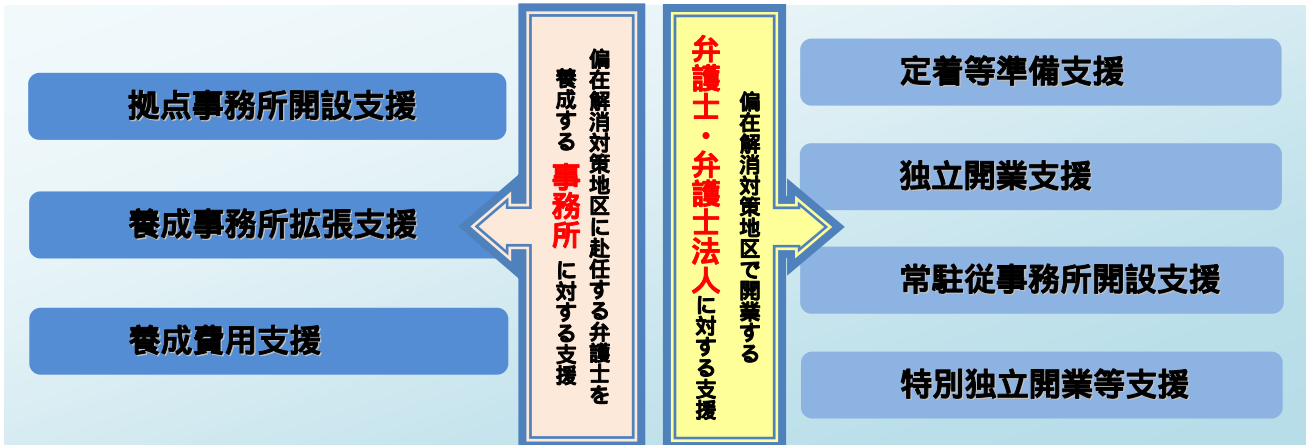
拠点事務所開設支援

養成事務所拡張支援

養成費用支援

偏在解消対策地区に赴任する弁護士を養成する事務所に対する支援

弁護士・弁護士法人 偏在解消対策地区で開業する弁護士・弁護士法人に対する支援

定着等準備支援

独立開業支援

常駐従事務所開設支援

特別独立開業等支援